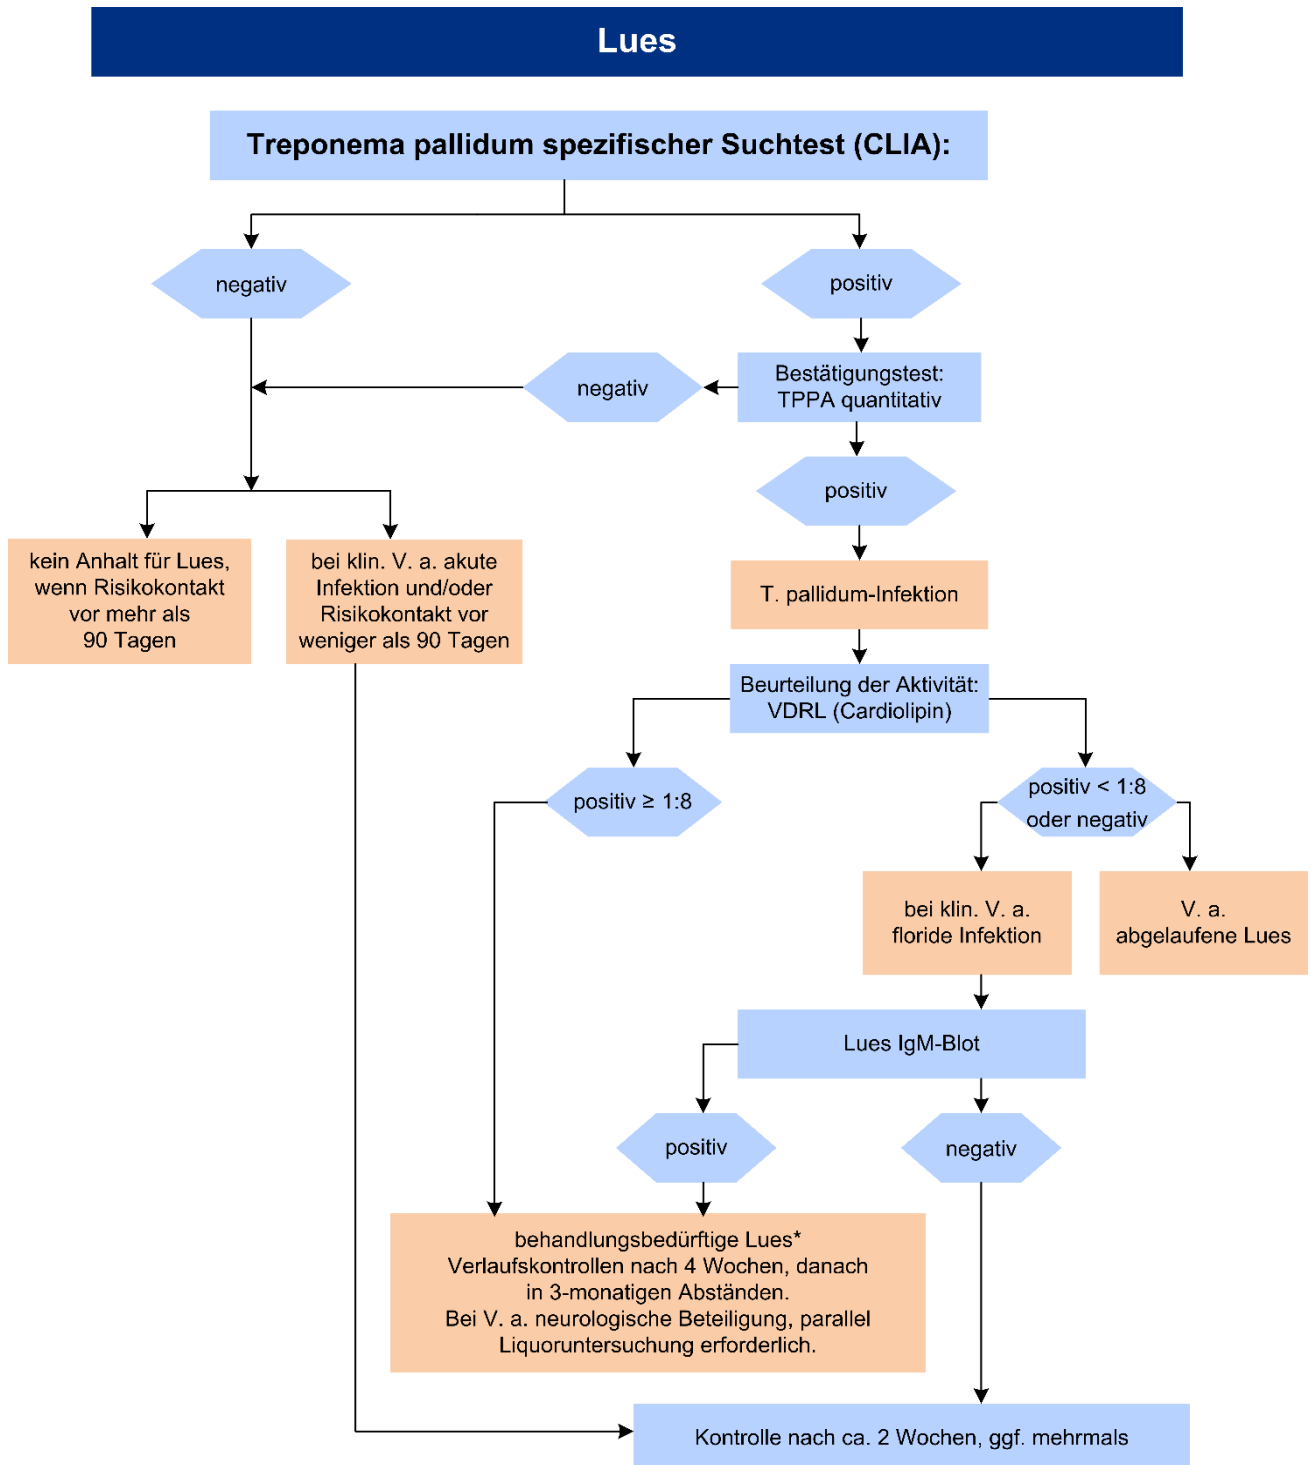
Lues

Treponema pallidum spezifischer Suchtest (CLIA):

negativ

positiv

Bestätigungstest: TPPA quantitativ

negativ

positiv

kein Anhalt für Lues, wenn Risikokontakt vor mehr als 90 Tagen

bei klin. V. a. akute Infektion und/oder Risikokontakt vor weniger als 90 Tagen

T. pallidum-Infektion

Beurteilung der Aktivität: VDRL (Cardiolipin)

positiv ≥ 1:8

positiv < 1:8 oder negativ

bei klin. V. a. floride Infektion

V. a. abgelaufene Lues

Lues IgM-Blot

positiv

negativ

behandlungsbedürftige Lues*
Verlaufskontrollen nach 4 Wochen, danach in 3-monatigen Abständen.
Bei V. a. neurologische Beteiligung, parallel Liquoruntersuchung erforderlich.

Kontrolle nach ca. 2 Wochen, ggf. mehrmals